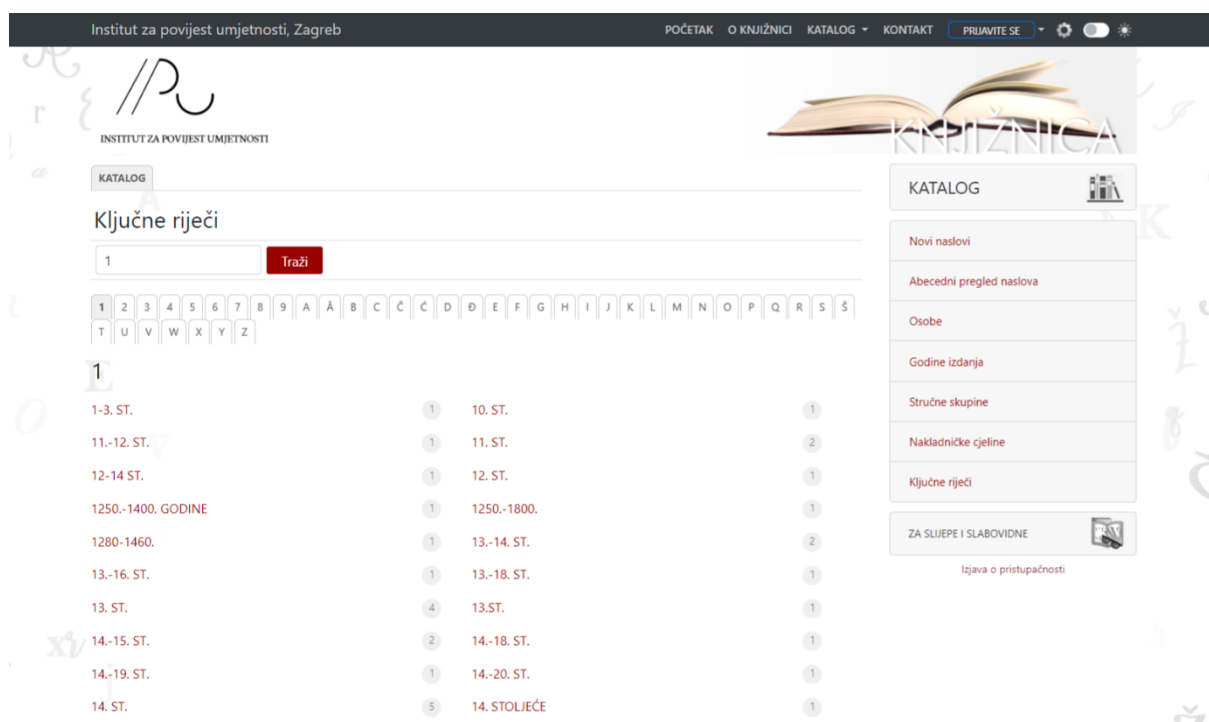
Institut za povijest umjetnosti, Zagreb

POČETAK O KNJIŽNICI KATALOG KONTAKT PRIJAVITE SE

INSTITUT ZA POVIJEST UMJETNOSTI

KNJIŽNICA

KATALOG

Ključne riječi

1

Traži

1 2 3 4 5 6 7 8 9 A Å B C Č Ć D Đ E F G H I J K L M N O P Q R S Š T U V W X Y Z

1

1-3. ST. 1
11.-12. ST. 1
12-14 ST. 1
1250.-1400. GODINE 1
1280-1460. 1
13.-16. ST. 1
13. ST. 4
14.-15. ST. 2
14.-19. ST. 1
14. ST. 5

10. ST. 1
11. ST. 2
12. ST. 1
1250.-1800. 1
13.-14. ST. 2
13.-18. ST. 1
13.ST. 1
14.-18. ST. 1
14.-20. ST. 1
14. STOLJEĆE 1

KATALOG

Novi naslovi
Abecedni pregled naslova
Osobe
Godine izdanja
Stručne skupine
Nakladničke cjeline
Ključne riječi

ZA SLIJEPE I SLABOVIDNE

Izjava o pristupačnosti